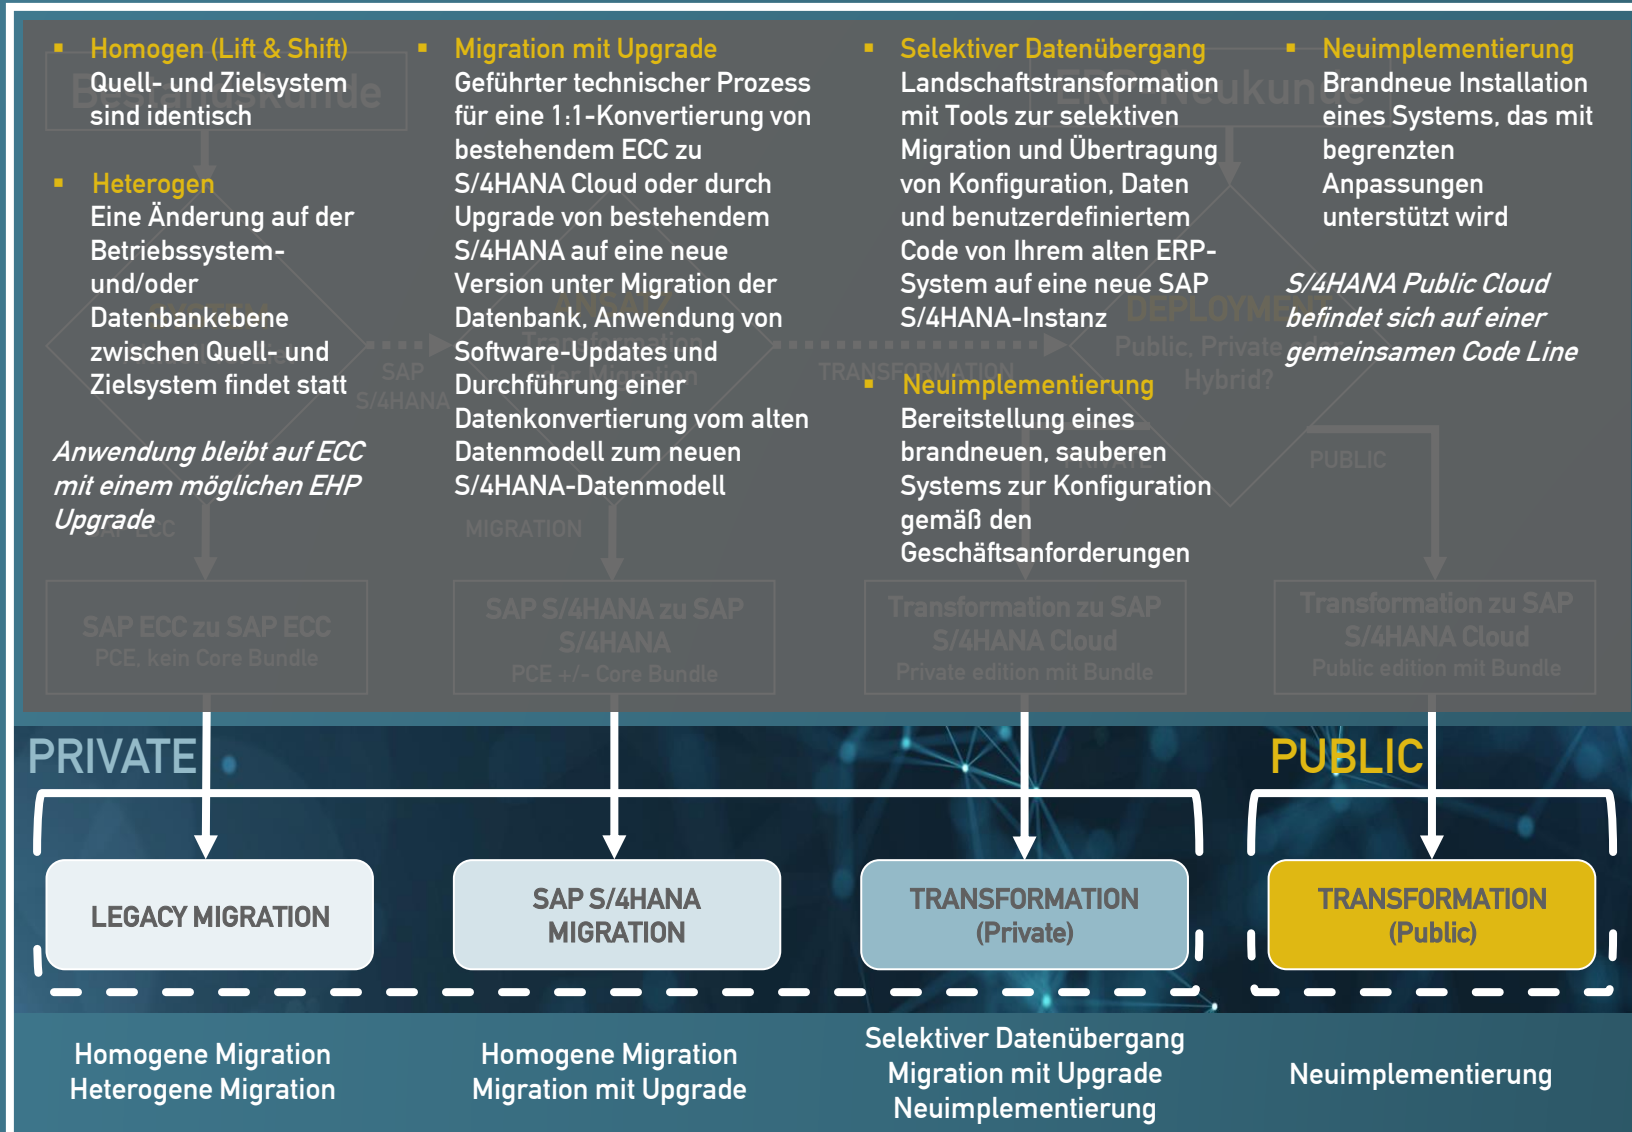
Homogen (Lift & Shift)
Quell- und Zielsystem sind identisch

Heterogen
Eine Änderung auf der Betriebssystem- und/oder Datenbankebene zwischen Quell- und Zielsystem findet statt

*Anwendung bleibt auf ECC mit einem möglichen EHP Upgrade*

Migration mit Upgrade
Geführter technischer Prozess für eine 1:1-Konvertierung von bestehendem ECC zu S/4HANA Cloud oder durch Upgrade von bestehendem S/4HANA auf eine neue Version unter Migration der Datenbank, Anwendung von Software-Updates und Durchführung einer Datenkonvertierung vom alten Datenmodell zum neuen S/4HANA-Datenmodell

Selektiver Datenübergang
Landschaftstransformation mit Tools zur selektiven Migration und Übertragung von Konfiguration, Daten und benutzerdefiniertem Code von Ihrem alten ERP-System auf eine neue SAP S/4HANA-Instanz

Neuimplementierung
Bereitstellung eines brandneuen, sauberen Systems zur Konfiguration gemäß den Geschäftsanforderungen

Neuimplementierung
Brandneue Installation eines Systems, das mit begrenzten Anpassungen unterstützt wird

*S/4HANA Public Cloud befindet sich auf einer gemeinsamen Code Line*

SAP ECC zu SAP ECC
PCE, kein Core Bundle

SAP S/4HANA zu SAP S/4HANA
PCE +/- Core Bundle

Transformation zu SAP S/4HANA Cloud
Private edition mit Bundle

Transformation zu SAP S/4HANA Cloud
Public edition mit Bundle

PRIVATE

PUBLIC

LEGACY MIGRATION

SAP S/4HANA MIGRATION

TRANSFORMATION (Private)

TRANSFORMATION (Public)

Homogene Migration
Heterogene Migration

Homogene Migration
Migration mit Upgrade

Selektiver Datenübergang
Migration mit Upgrade
Neuimplementierung

Neuimplementierung